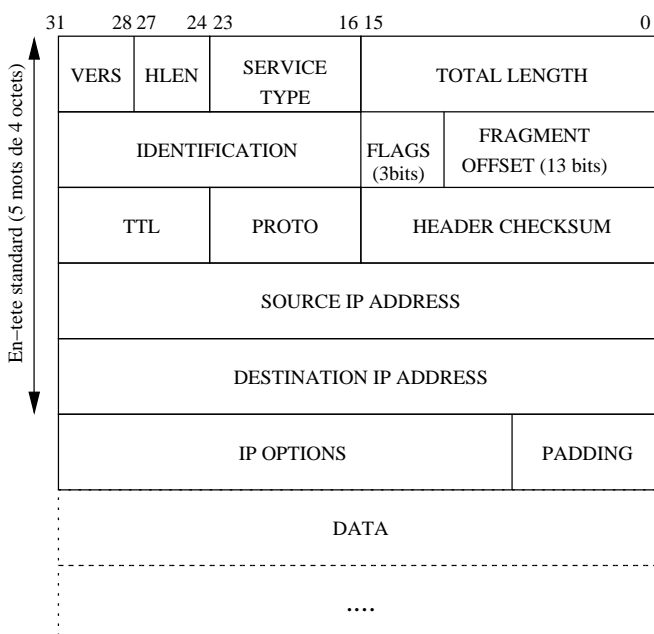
31 28 27 24 23 16 15 0

En−tete standard (5 mots de 4 octets)

| VERS | HLEN | SERVICE TYPE | TOTAL LENGTH |
|---|---|---|---|
| IDENTIFICATION | | FLAGS (3bits) | FRAGMENT OFFSET (13 bits) |
| TTL | PROTO | HEADER CHECKSUM | |
| SOURCE IP ADDRESS | | | |
| DESTINATION IP ADDRESS | | | |
| IP OPTIONS | | | PADDING |
| DATA | | | |
| .... | | | |